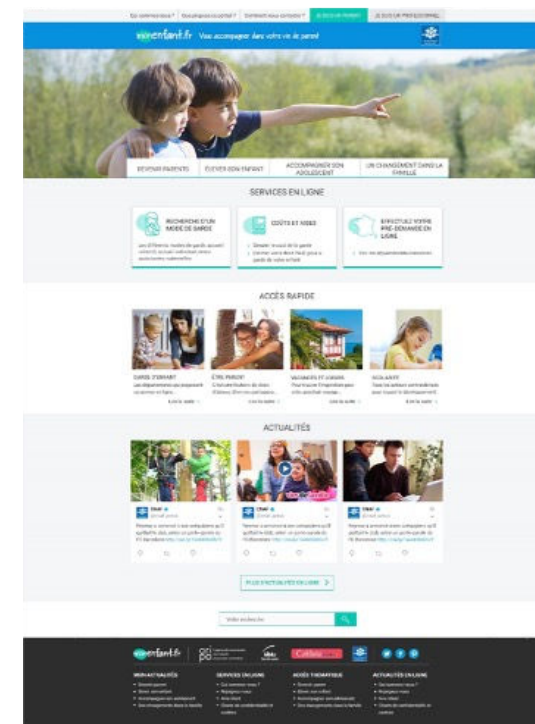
Qui sommes-nous ? | Vos progrès du portail ? | Comment nous contacter ? | JE SUIS UN PARENT | JE SUIS UN PROFESSIONNEL

monenfant.fr Vous accompagner dans votre vie de parent

DEVENIR PARENTS | ÉLEVER SON ENFANT | ACCOMPAGNER SON ADOLESCENT | UN CHANGEMENT DANS LA FAMILLE

SERVICES EN LIGNE

RECHERCHE D'UN MODE DE GARDE

COÛTS ET AIDES

EFFECTUEZ VOTRE PRÉ-DEMANDE EN LIGNE

ACCÈS RAPIDE

GARDE D'ENFANT

ÊTRE PARENT

VACANCES ET LOISIRS

SCOLARITÉ

ACTUALITÉS

PLUS D'ACTUALITÉS EN LIGNE

Votre recherche

monenfant.fr

Caf.fr

MON ACTUALITÉS

SERVICES EN LIGNE

ACCÈS THÉMATIQUE

ACTUALITÉS EN LIGNE